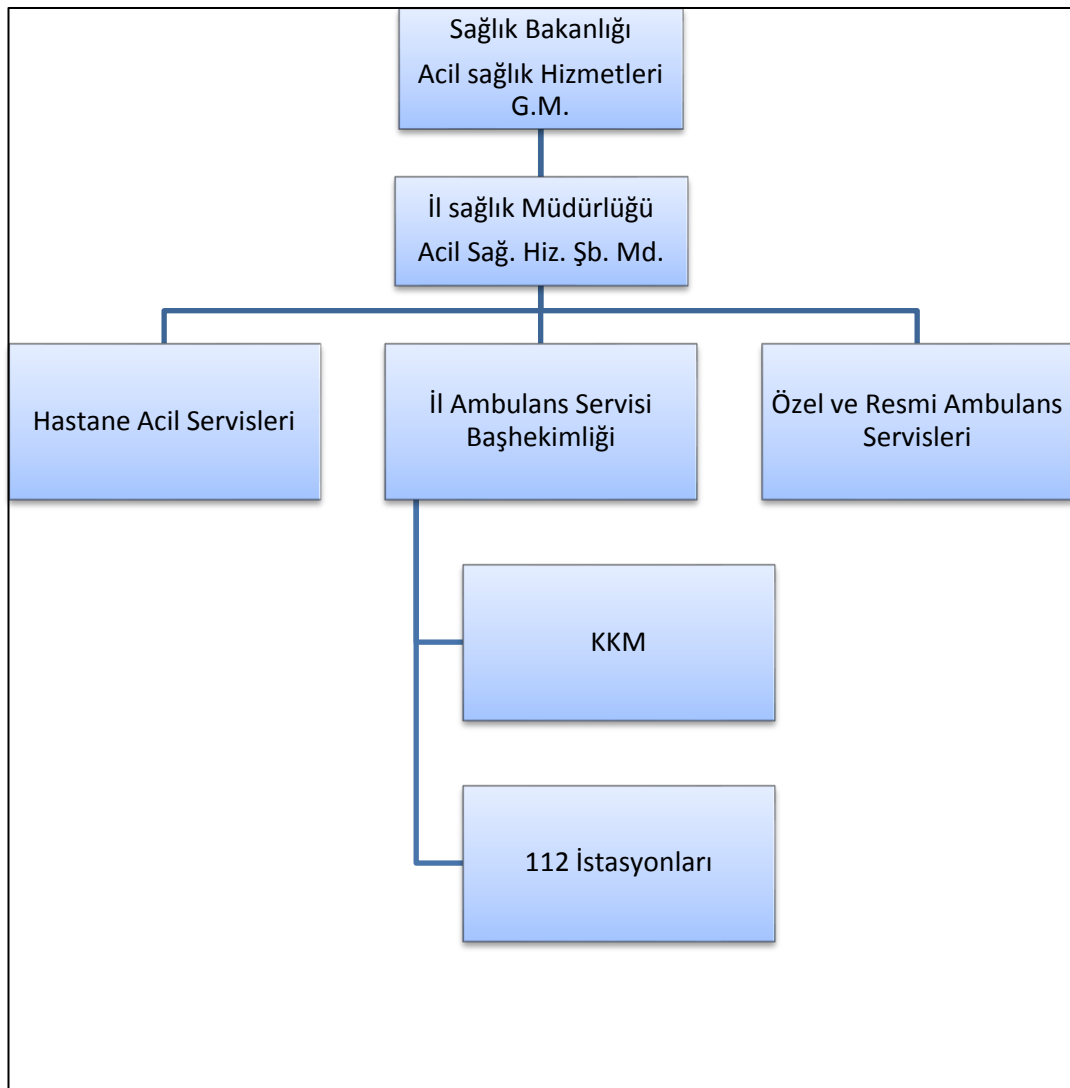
Sağlık Bakanlığı
Acil sağlık Hizmetleri G.M.

İl sağlık Müdürlüğü
Acil Sağ. Hiz. Şb. Md.

Hastane Acil Servisleri

İl Ambulans Servisi Başhekimliği

Özel ve Resmi Ambulans Servisleri

KKM

112 İstasyonları